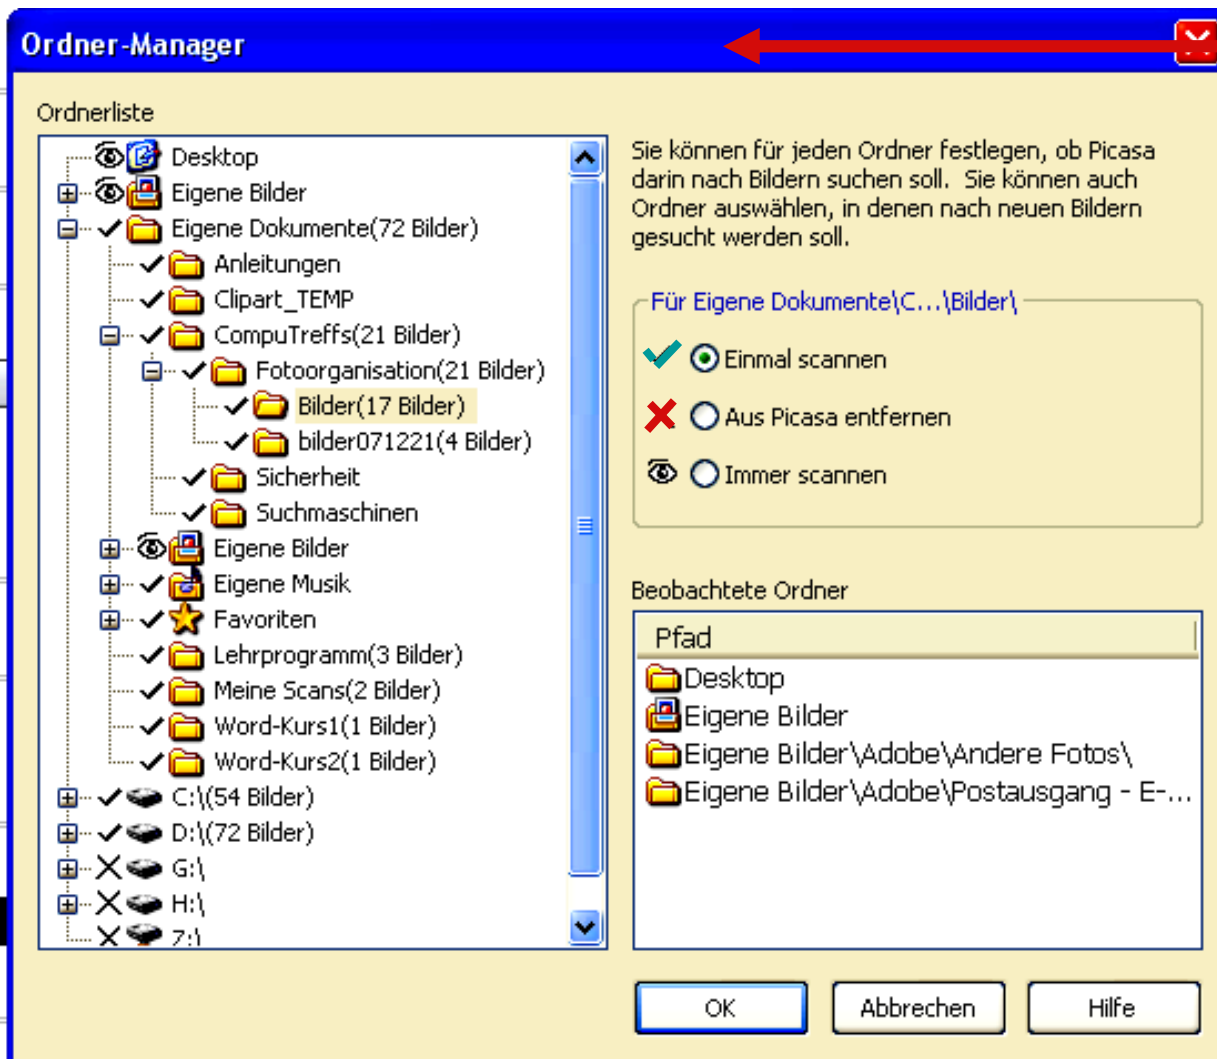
Ordner-Manager

Ordnerliste

Desktop
Eigene Bilder
Eigene Dokumente(72 Bilder)
Anleitungen
Clipart_TEMP
CompuTreffs(21 Bilder)
Fotoorganisation(21 Bilder)
Bilder(17 Bilder)
bilder071221(4 Bilder)
Sicherheit
Suchmaschinen
Eigene Bilder
Eigene Musik
Favoriten
Lehrprogramm(3 Bilder)
Meine Scans(2 Bilder)
Word-Kurs1(1 Bilder)
Word-Kurs2(1 Bilder)
C:\(54 Bilder)
D:\(72 Bilder)
G:\
H:\
Z:\

Sie können für jeden Ordner festlegen, ob Picasa darin nach Bildern suchen soll. Sie können auch Ordner auswählen, in denen nach neuen Bildern gesucht werden soll.

Für Eigene Dokumente\C...\Bilder\

Einmal scannen

Aus Picasa entfernen

Immer scannen

Beobachtete Ordner

| Pfad |
|---|
| Desktop |
| Eigene Bilder |
| Eigene Bilder\Adobe\Andere Fotos\ |
| Eigene Bilder\Adobe\Postausgang - E-... |

OK Abbrechen Hilfe